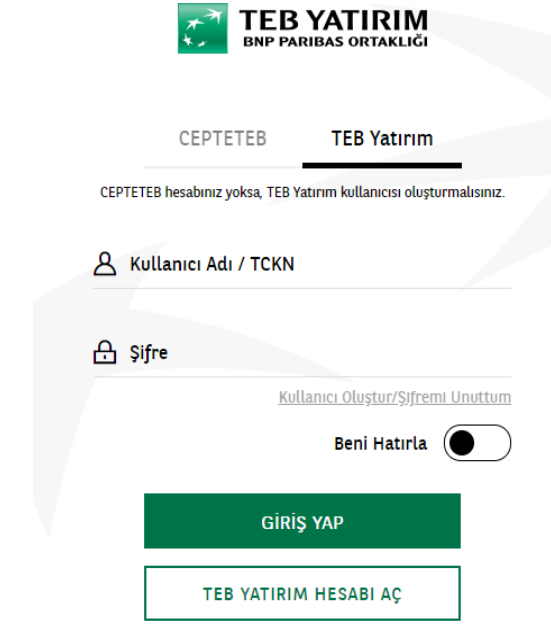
TEB YATIRIM
BNP PARIBAS ORTAKLIĞI

CEPTETEB

TEB Yatırım

CEPTETEB hesabınız yoksa, TEB Yatırım kullanıcısı oluşturmalısınız.

Kullanıcı Adı / TCKN

Şifre

Kullanıcı Oluştur/Şifremi Unuttum

Beni Hatırla

GİRİŞ YAP

TEB YATIRIM HESABI AÇ